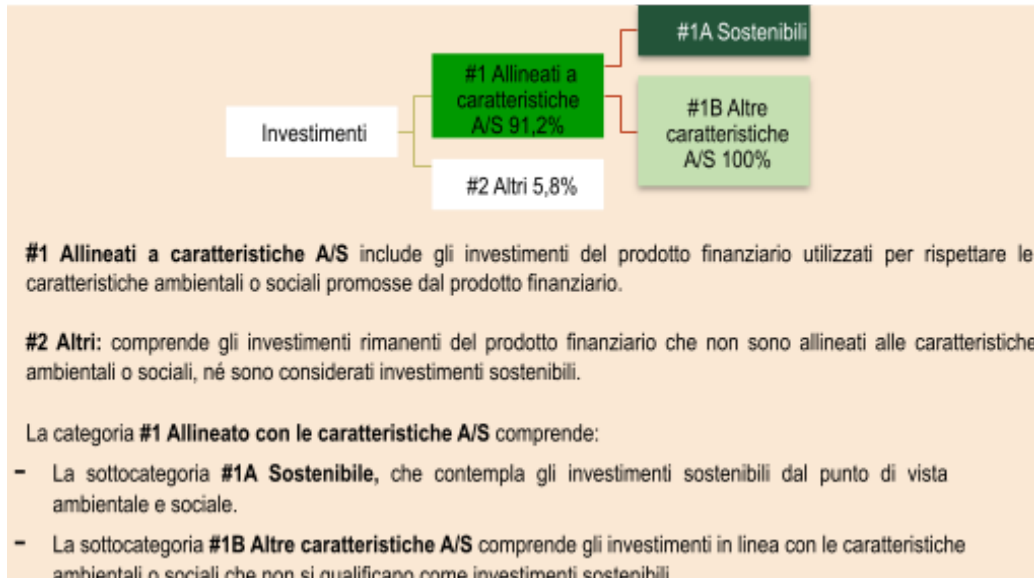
#1A Sostenibili

#1 Allineati a caratteristiche A/S 91,2%

Investimenti

#1B Altre caratteristiche A/S 100%

#2 Altri 5,8%

**#1 Allineati a caratteristiche A/S** include gli investimenti del prodotto finanziario utilizzati per rispettare le caratteristiche ambientali o sociali promosse dal prodotto finanziario.

**#2 Altri:** comprende gli investimenti rimanenti del prodotto finanziario che non sono allineati alle caratteristiche ambientali o sociali, né sono considerati investimenti sostenibili.

La categoria **#1 Allineato con le caratteristiche A/S** comprende:

- La sottocategoria **#1A Sostenibile,** che contempla gli investimenti sostenibili dal punto di vista ambientale e sociale.
- La sottocategoria **#1B Altre caratteristiche A/S** comprende gli investimenti in linea con le caratteristiche ambientali o sociali che non si qualificano come investimenti sostenibili.